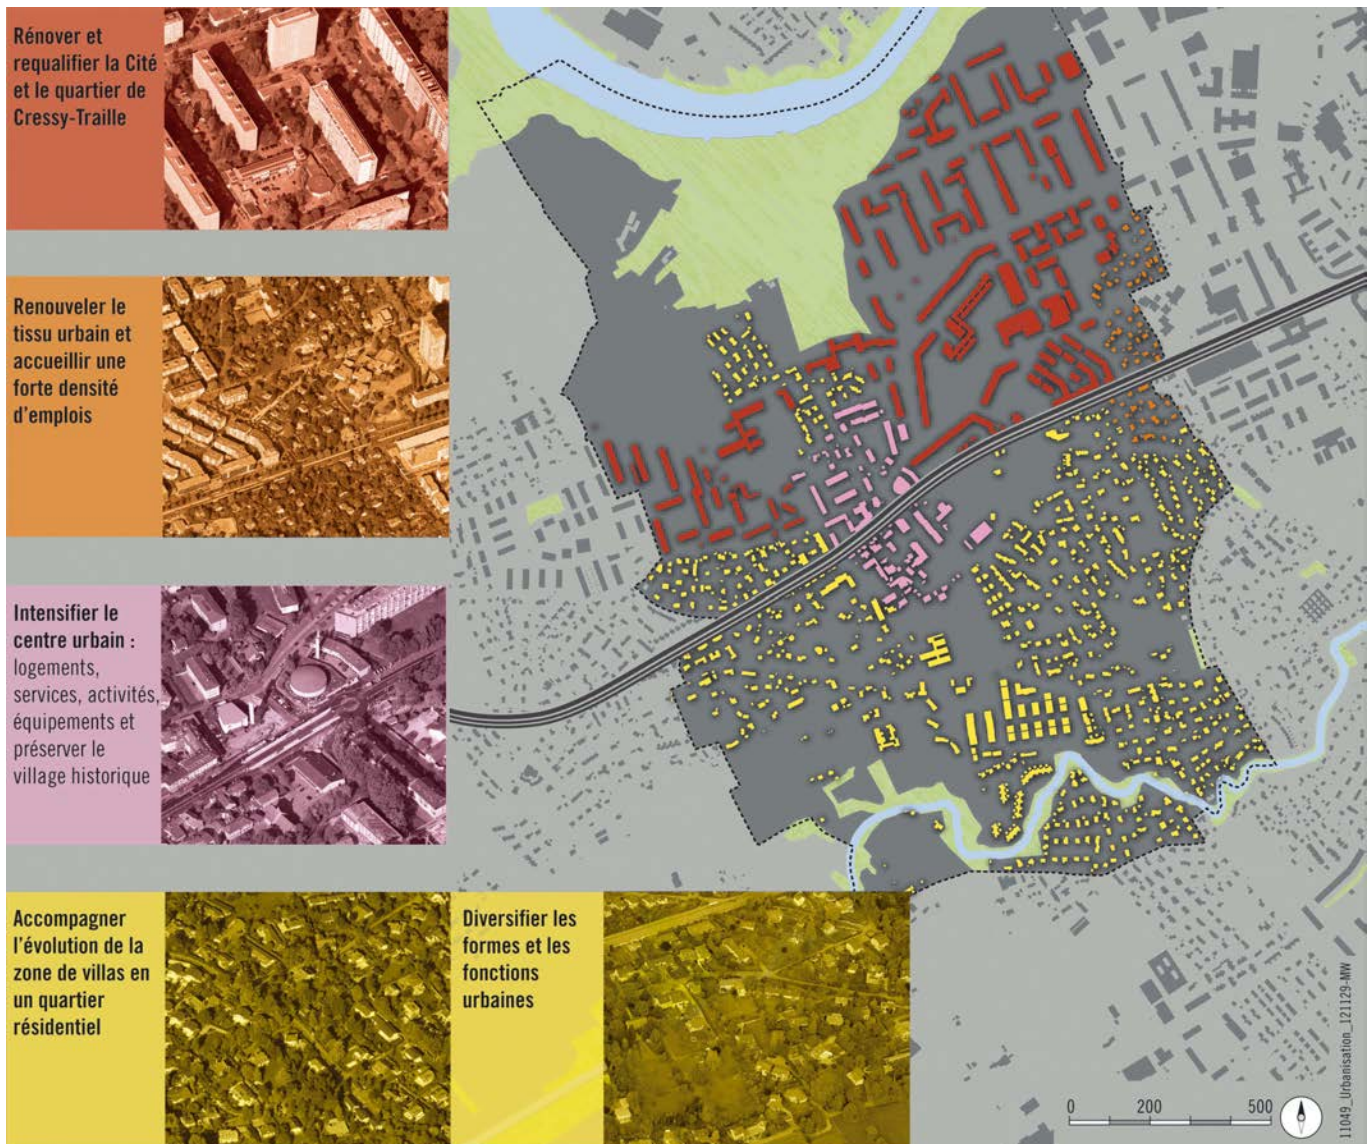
Rénover et requalifier la Cité et le quartier de Cressy-Traille

Renouveler le tissu urbain et accueillir une forte densité d'emplois

Intensifier le centre urbain : logements, services, activités, équipements et préserver le village historique

Accompagner l'évolution de la zone de villas en un quartier résidentiel

Diversifier les formes et les fonctions urbaines

0 200 500

11049_Urbanisation_121129-MW